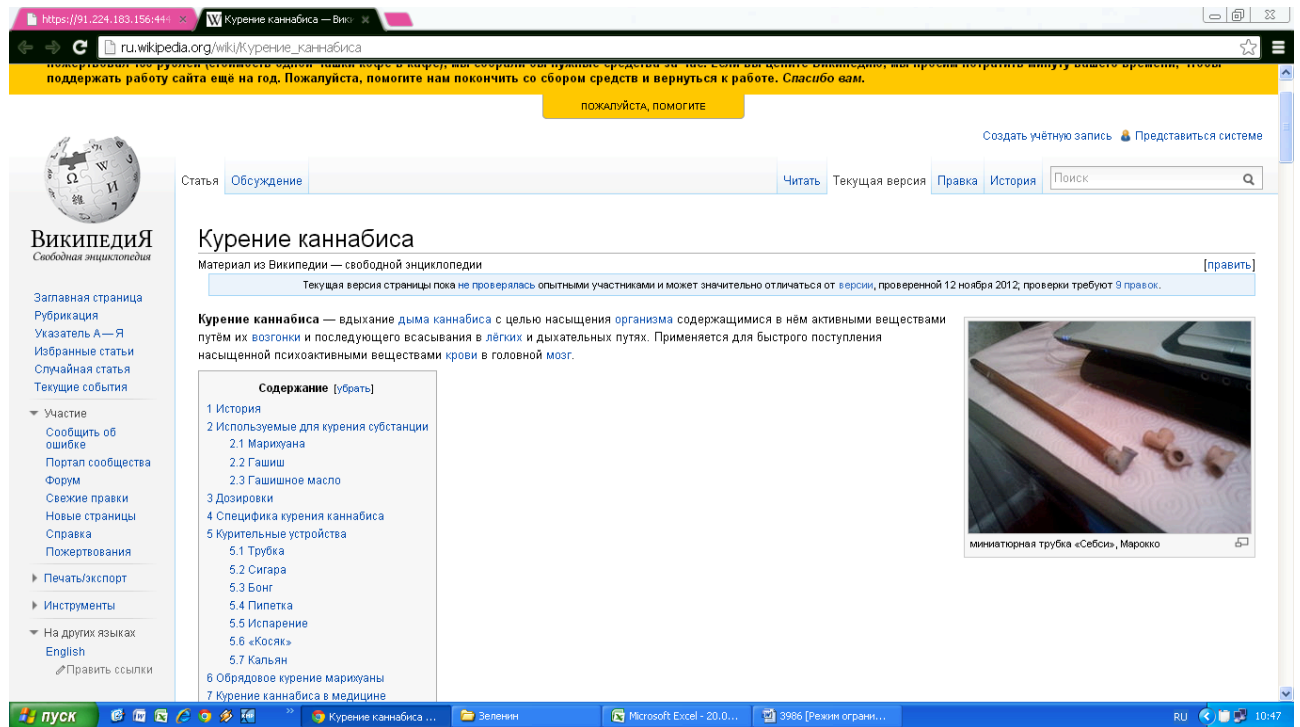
https://91.224.183.156:44 × Курение каннабиса — Вики ×

ru.wikipedia.org/wiki/Курение_каннабиса

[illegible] поддержать работу сайта ещё на год. Пожалуйста, помогите нам покончить со сбором средств и вернуться к работе. Спасибо вам.

ПОЖАЛУЙСТА, ПОМОГИТЕ

Создать учётную запись Представиться системе

ВикипедиЯ
Свободная энциклопедия

Статья Обсуждение Читать Текущая версия Правка История Поиск

Курение каннабиса

Материал из Википедии — свободной энциклопедии [править]

Текущая версия страницы пока не проверялась опытными участниками и может значительно отличаться от версии, проверенной 12 ноября 2012; проверки требуют 9 правок.

Курение каннабиса — вдыхание дыма каннабиса с целью насыщения организма содержащимися в нём активными веществами путём их возгонки и последующего всасывания в лёгких и дыхательных путях. Применяется для быстрого поступления насыщенной психоактивными веществами крови в головной мозг.

Содержание [убрать]
1 История
2 Используемые для курения субстанции
2.1 Марихуана
2.2 Гашиш
2.3 Гашишное масло
3 Дозировки
4 Специфика курения каннабиса
5 Курительные устройства
5.1 Трубка
5.2 Сигара
5.3 Бонг
5.4 Пипетка
5.5 Испарение
5.6 «Косяк»
5.7 Кальян
6 Обрядовое курение марихуаны
7 Курение каннабиса в медицине

миниатюрная трубка «Себси», Марокко

Заглавная страница
Рубрикация
Указатель А — Я
Избранные статьи
Случайная статья
Текущие события
Участие
Сообщить об ошибке
Портал сообщества
Форум
Свежие правки
Новые страницы
Справка
Пожертвования
Печать/экспорт
Инструменты
На других языках
English
Править ссылки

пуск Курение каннабиса ... Зеленин Microsoft Excel - 20.0... 3986 [Режим ограни... RU 10:47